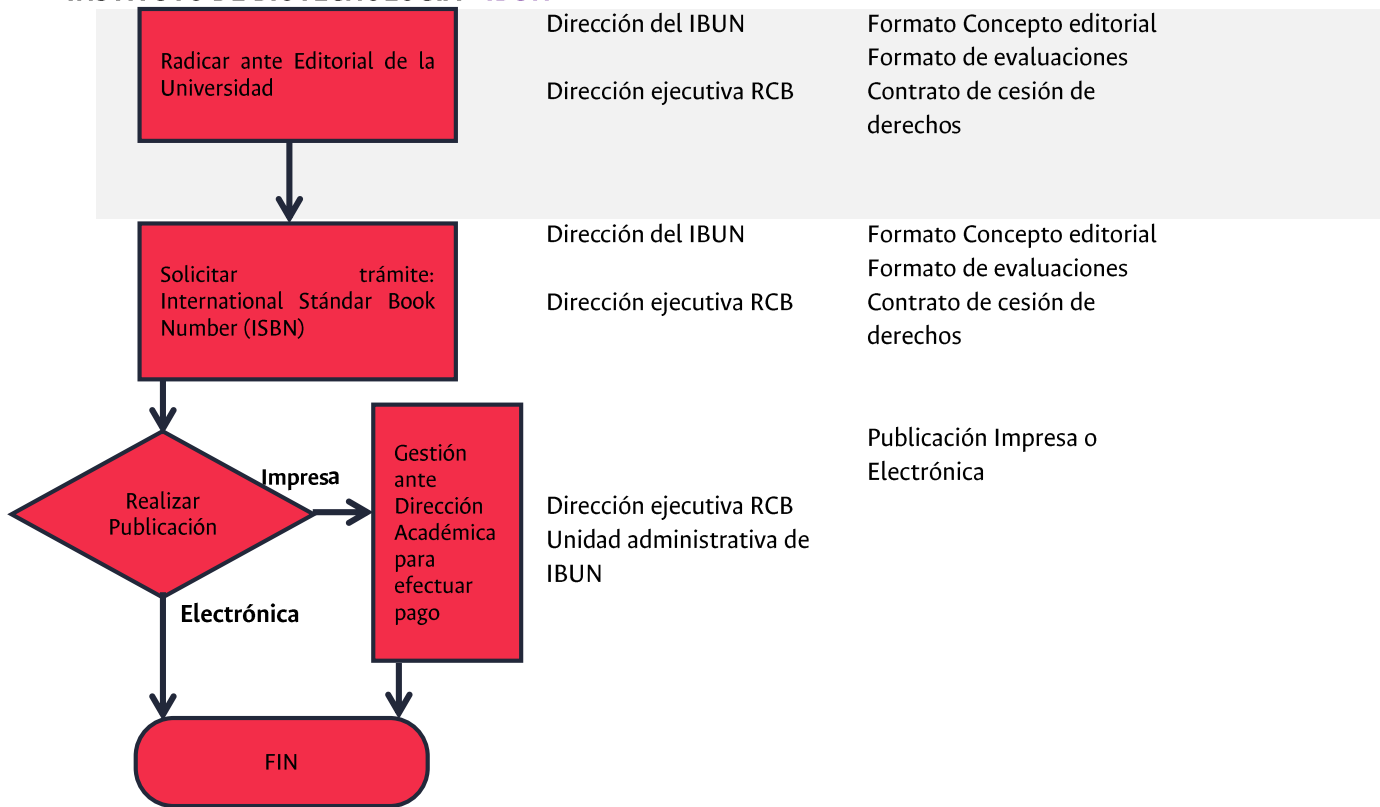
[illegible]

Radicar ante Editorial de la Universidad

Dirección del IBUN

Dirección ejecutiva RCB

Formato Concepto editorial
Formato de evaluaciones
Contrato de cesión de derechos

Solicitar trámite: International Stándar Book Number (ISBN)

Dirección del IBUN

Dirección ejecutiva RCB

Formato Concepto editorial
Formato de evaluaciones
Contrato de cesión de derechos

Realizar Publicación

Impresa

Gestión ante Dirección Académica para efectuar pago

Dirección ejecutiva RCB
Unidad administrativa de IBUN

Publicación Impresa o Electrónica

Electrónica

FIN